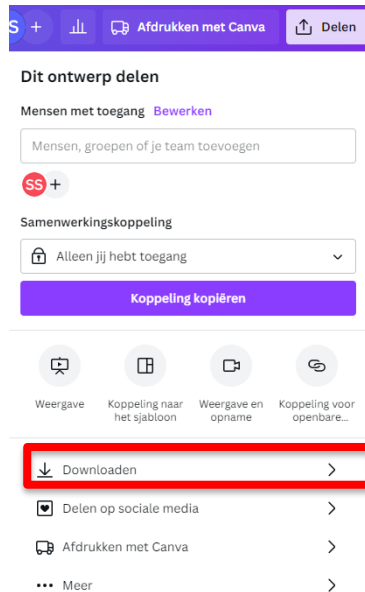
S +

Afdrukken met Canva

Delen

Dit ontwerp delen

Mensen met toegang Bewerken

Mensen, groepen of je team toevoegen

SS +

Samenwerkingskoppeling

Alleen jij hebt toegang

Koppeling kopiëren

Weergave

Koppeling naar het sjabloon

Weergave en opname

Koppeling voor openbare...

Downloaden

Delen op sociale media

Afdrukken met Canva

••• Meer